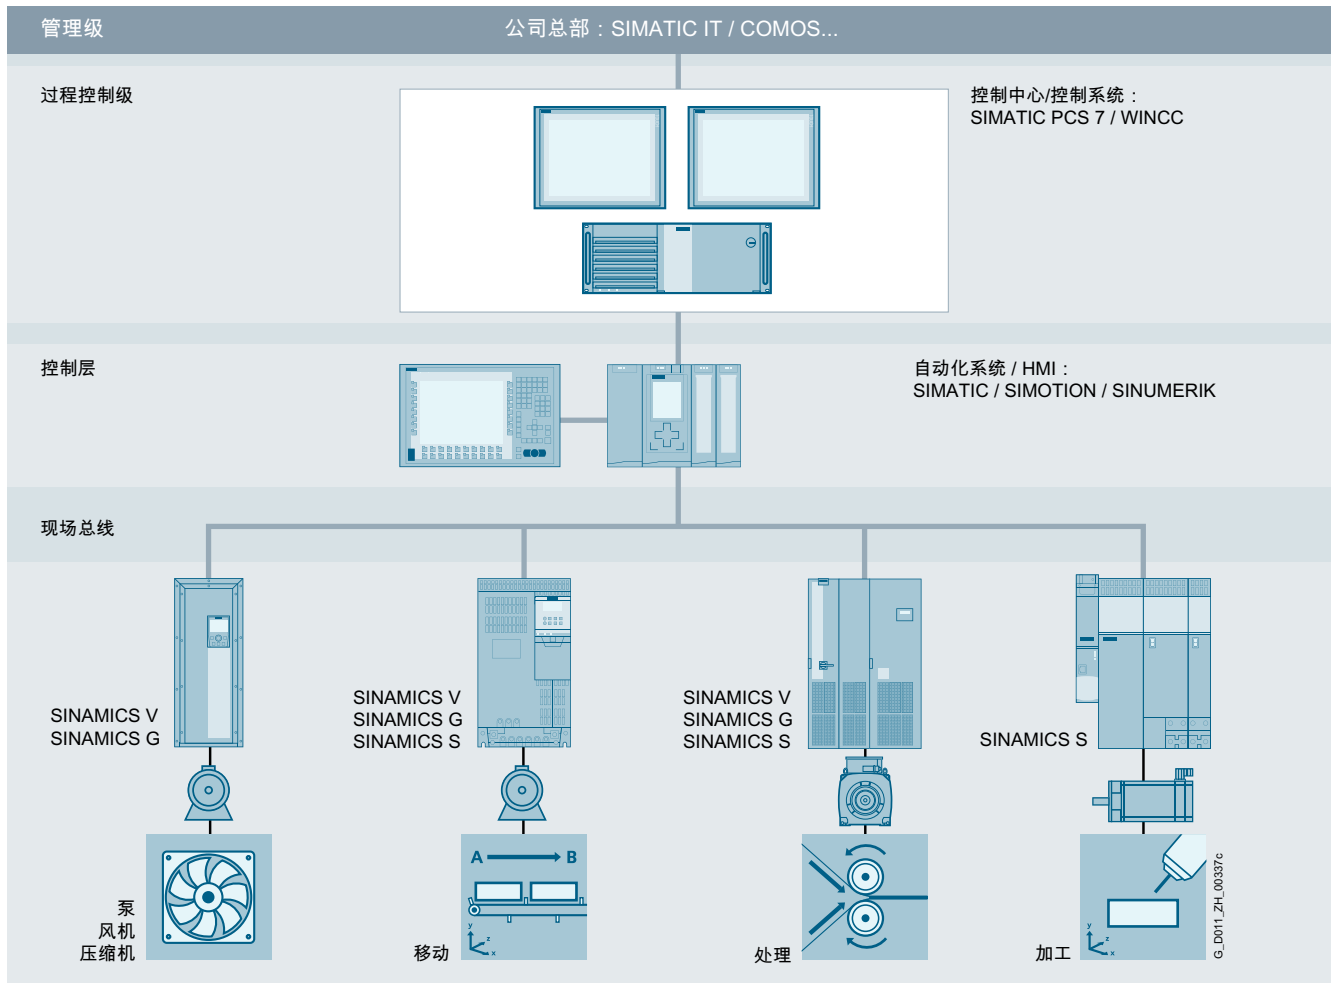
管理级

公司总部：SIMATIC IT / COMOS...

过程控制级

控制中心/控制系统：
SIMATIC PCS 7 / WINCC

控制层

自动化系统 / HMI：
SIMATIC / SIMOTION / SINUMERIK

现场总线

SINAMICS V
SINAMICS G

SINAMICS V
SINAMICS G
SINAMICS S

SINAMICS V
SINAMICS G
SINAMICS S

SINAMICS S

泵
风机
压缩机

A B

移动

处理

加工

G_D011_ZH_00337c